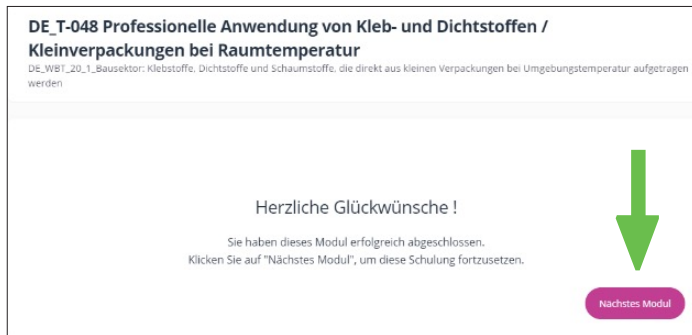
DE_T-048 Professionelle Anwendung von Kleb- und Dichtstoffen / Kleinverpackungen bei Raumtemperatur

DE_WBT_20_1_Bausektor: Klebstoffe, Dichtstoffe und Schaumstoffe, die direkt aus kleinen Verpackungen bei Umgebungstemperatur aufgetragen werden

Herzliche Glückwünsche !

Sie haben dieses Modul erfolgreich abgeschlossen.
Klicken Sie auf "Nächstes Modul", um diese Schulung fortzusetzen.

Nächstes Modul